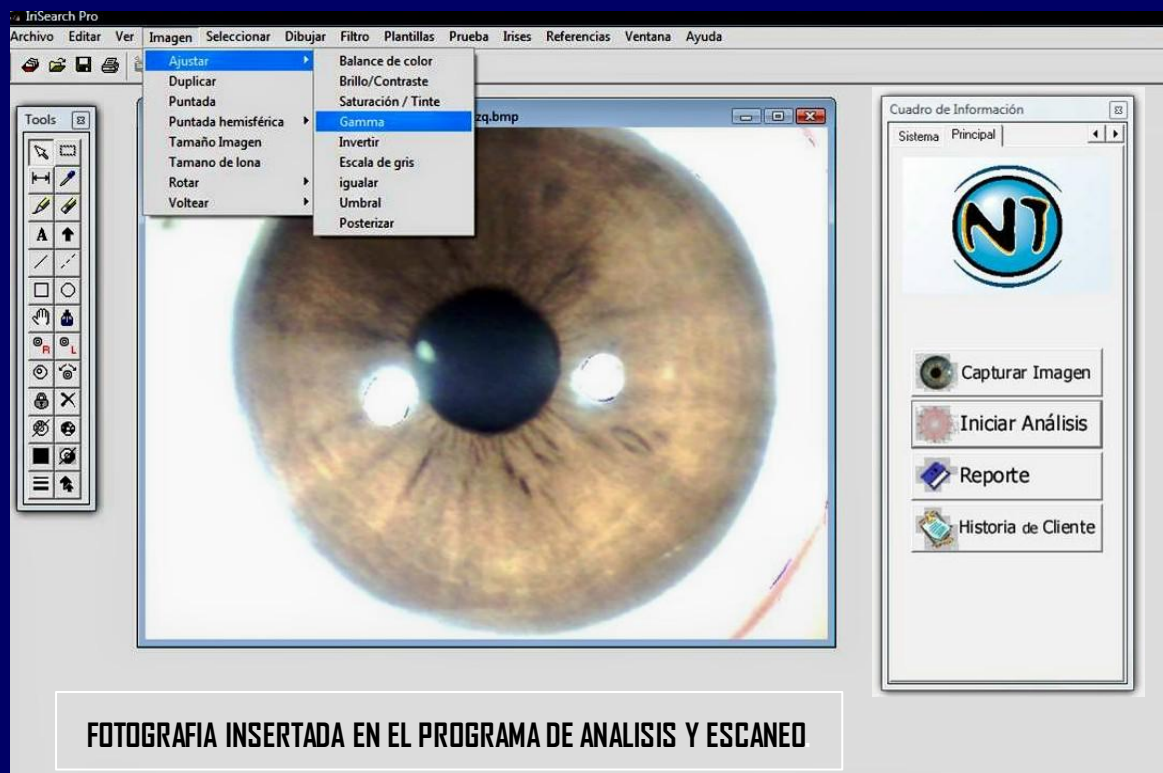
IriSearch Pro

Archivo Editar Ver Imagen Seleccionar Dibujar Filtro Plantillas Prueba Irises Referencias Ventana Ayuda

Ajustar
Duplicar
Puntada
Puntada hemisférica
Tamaño Imagen
Tamano de lona
Rotar
Voltear

Balance de color
Brillo/Contraste
Saturación / Tinte
Gamma
Invertir
Escala de gris
igualar
Umbral
Posterizar

Tools

zq.bmp

Cuadro de Información
Sistema Principal

NT

Capturar Imagen
Iniciar Análisis
Reporte
Historia de Cliente

FOTOGRAFIA INSERTADA EN EL PROGRAMA DE ANALISIS Y ESCANEO